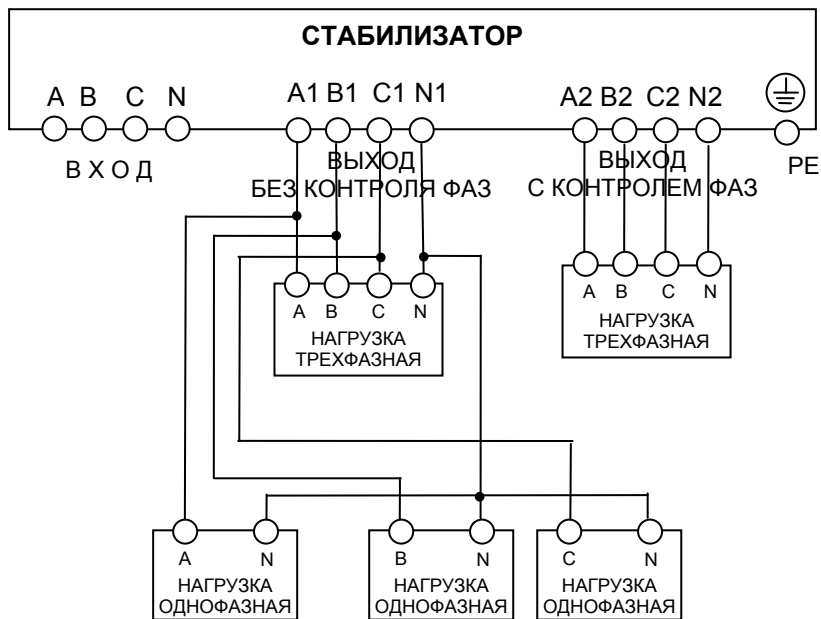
СТАБИЛИЗАТОР

A B C N

ВХОД

A1 B1 C1 N1

ВЫХОД
БЕЗ КОНТРОЛЯ ФАЗ

A2 B2 C2 N2

ВЫХОД
С КОНТРОЛЕМ ФАЗ

PE

A B C N
НАГРУЗКА
ТРЕХФАЗНАЯ

A B C N
НАГРУЗКА
ТРЕХФАЗНАЯ

A N
НАГРУЗКА
ОДНОФАЗНАЯ

B N
НАГРУЗКА
ОДНОФАЗНАЯ

C N
НАГРУЗКА
ОДНОФАЗНАЯ